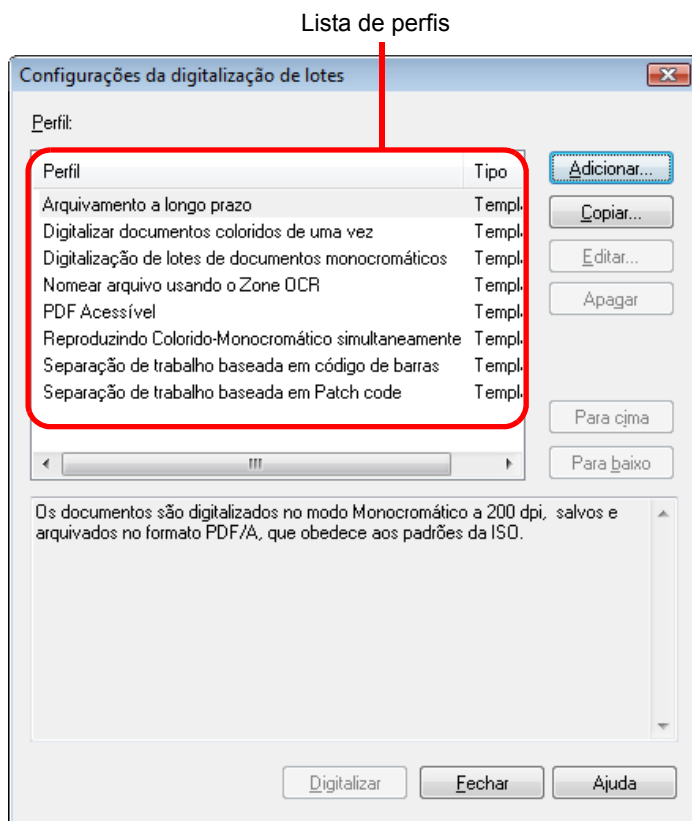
Lista de perfis

Configurações da digitalização de lotes

Perfil:

| Perfil | Tipo |
|---|---|
| Arquivamento a longo prazo | Templ |
| Digitalizar documentos coloridos de uma vez | Templ |
| Digitalização de lotes de documentos monocromáticos | Templ |
| Nomear arquivo usando o Zone OCR | Templ |
| PDF Acessível | Templ |
| Reproduzindo Colorido-Monocromático simultaneamente | Templ |
| Separação de trabalho baseada em código de barras | Templ |
| Separação de trabalho baseada em Patch code | Templ |

Adicionar...
Copiar...
Editar...
Apagar
Para cima
Para baixo

Os documentos são digitalizados no modo Monocromático a 200 dpi, salvos e arquivados no formato PDF/A, que obedece aos padrões da ISO.

Digitalizar
Fechar
Ajuda